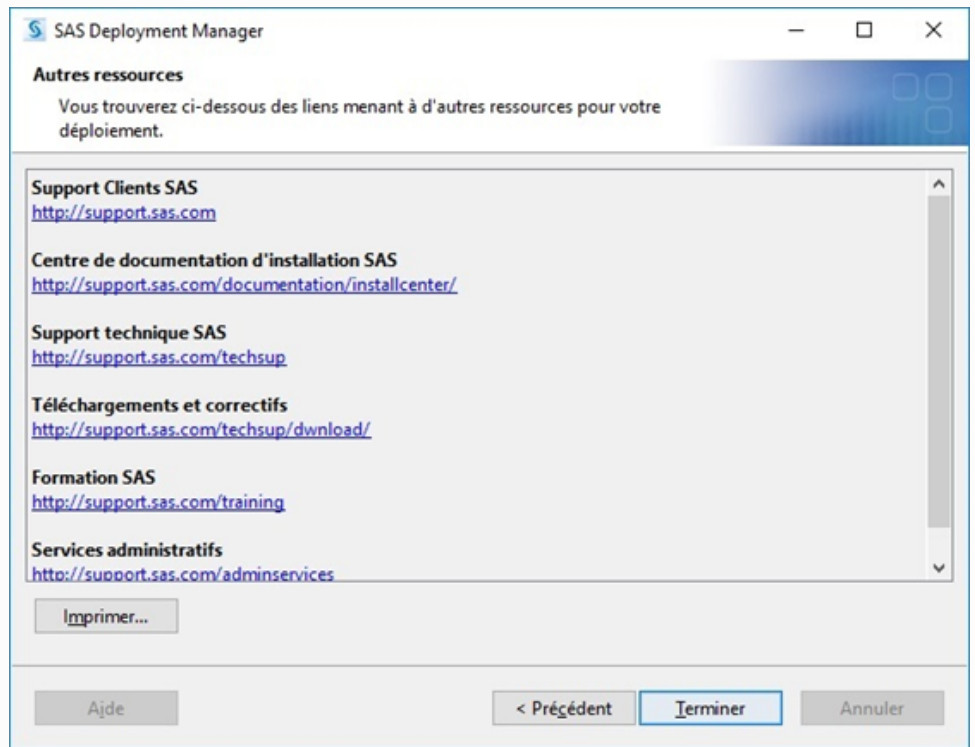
SAS Deployment Manager

Autres ressources

Vous trouverez ci-dessous des liens menant à d'autres ressources pour votre déploiement.

Support Clients SAS
http://support.sas.com

Centre de documentation d'installation SAS
http://support.sas.com/documentation/installcenter/

Support technique SAS
http://support.sas.com/techsup

Téléchargements et correctifs
http://support.sas.com/techsup/dwnload/

Formation SAS
http://support.sas.com/training

Services administratifs
http://support.sas.com/adminservices

Imprimer...

Aide

< Précédent

Terminer

Annuler